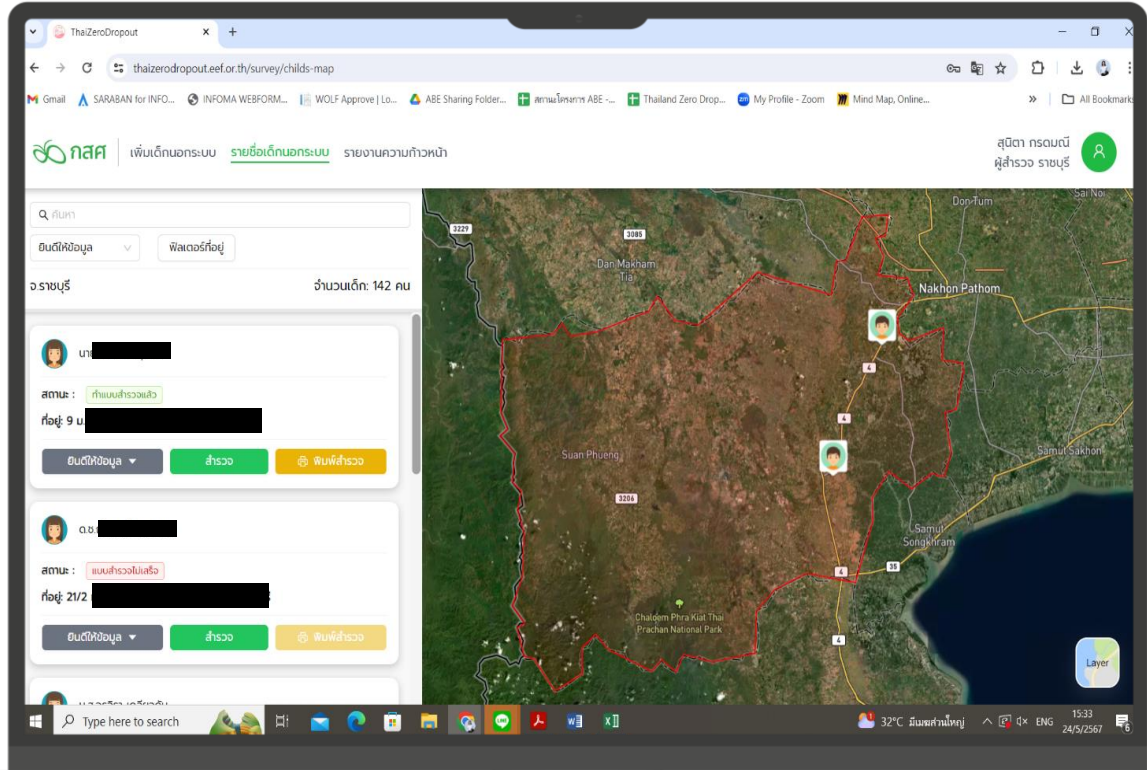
ThaiZeroDropout

thaizerodropout.eef.or.th/survey/childs-map

Gmail SARABAN for INFO... INFOMA WEBFORM... WOLF Approve | Lo... ABE Sharing Folder... สถานะโครงการ ABE -... Thailand Zero Drop... My Profile - Zoom Mind Map, Online... All Bookmarks

กสศ เพิ่มเด็กนอกระบบ รายชื่อเด็กนอกระบบ รายงานความก้าวหน้า

สุนิตา กรดมณี
ผู้สำรวจ ราชบุรี

ค้นหา

ยินดีให้ข้อมูล ฟิลเตอร์ที่อยู่

จ ราชบุรี จำนวนเด็ก: 142 คน

นา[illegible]

สถานะ : ทำแบบสำรวจแล้ว

ที่อยู่: 9 ม.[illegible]

ยินดีให้ข้อมูล สำรวจ พิมพ์สำรวจ

ด.ช.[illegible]

สถานะ : แบบสำรวจไม่เสร็จ

ที่อยู่: 21/2 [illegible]

ยินดีให้ข้อมูล สำรวจ พิมพ์สำรวจ

3229 3085 Dan Makham Tia Don Tum Sai Noi Nakhon Pathom 4 Suan Phueng 3206 Samut Sakhon Samut Songkhram 35 Chalerm Phra Kiat Thai Prachan National Park Layer

Type here to search 32°C มีเมฆส่วนใหญ่ ENG 15:33 24/5/2567